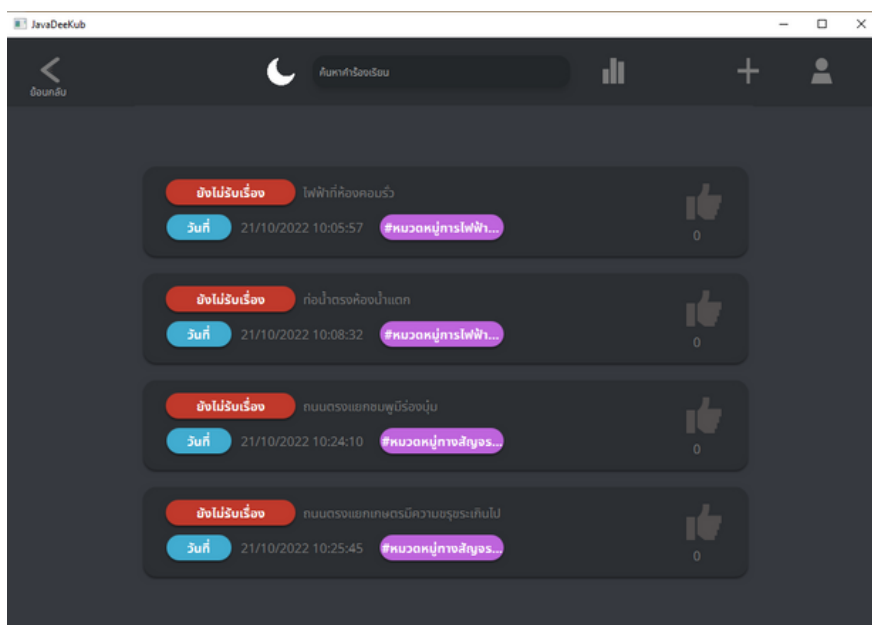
JavaDeeKub

ย้อนกลับ

ค้นหาคำร้องเรียน

ยังไม่รับเรื่อง ไฟฟ้าที่ห้องครัว
วันที่ 21/10/2022 10:05:57 #หมวดหมู่การไฟฟ้า...
0

ยังไม่รับเรื่อง ท่อน้ำตรงห้องน้ำแตก
วันที่ 21/10/2022 10:08:32 #หมวดหมู่การไฟฟ้า...
0

ยังไม่รับเรื่อง ถนนตรงแยกชมพูมีร่องนุ่ม
วันที่ 21/10/2022 10:24:10 #หมวดหมู่ทางสัญจร...
0

ยังไม่รับเรื่อง ถนนตรงแยกเกษตรมีความขรุขระเกินไป
วันที่ 21/10/2022 10:25:45 #หมวดหมู่ทางสัญจร...
0